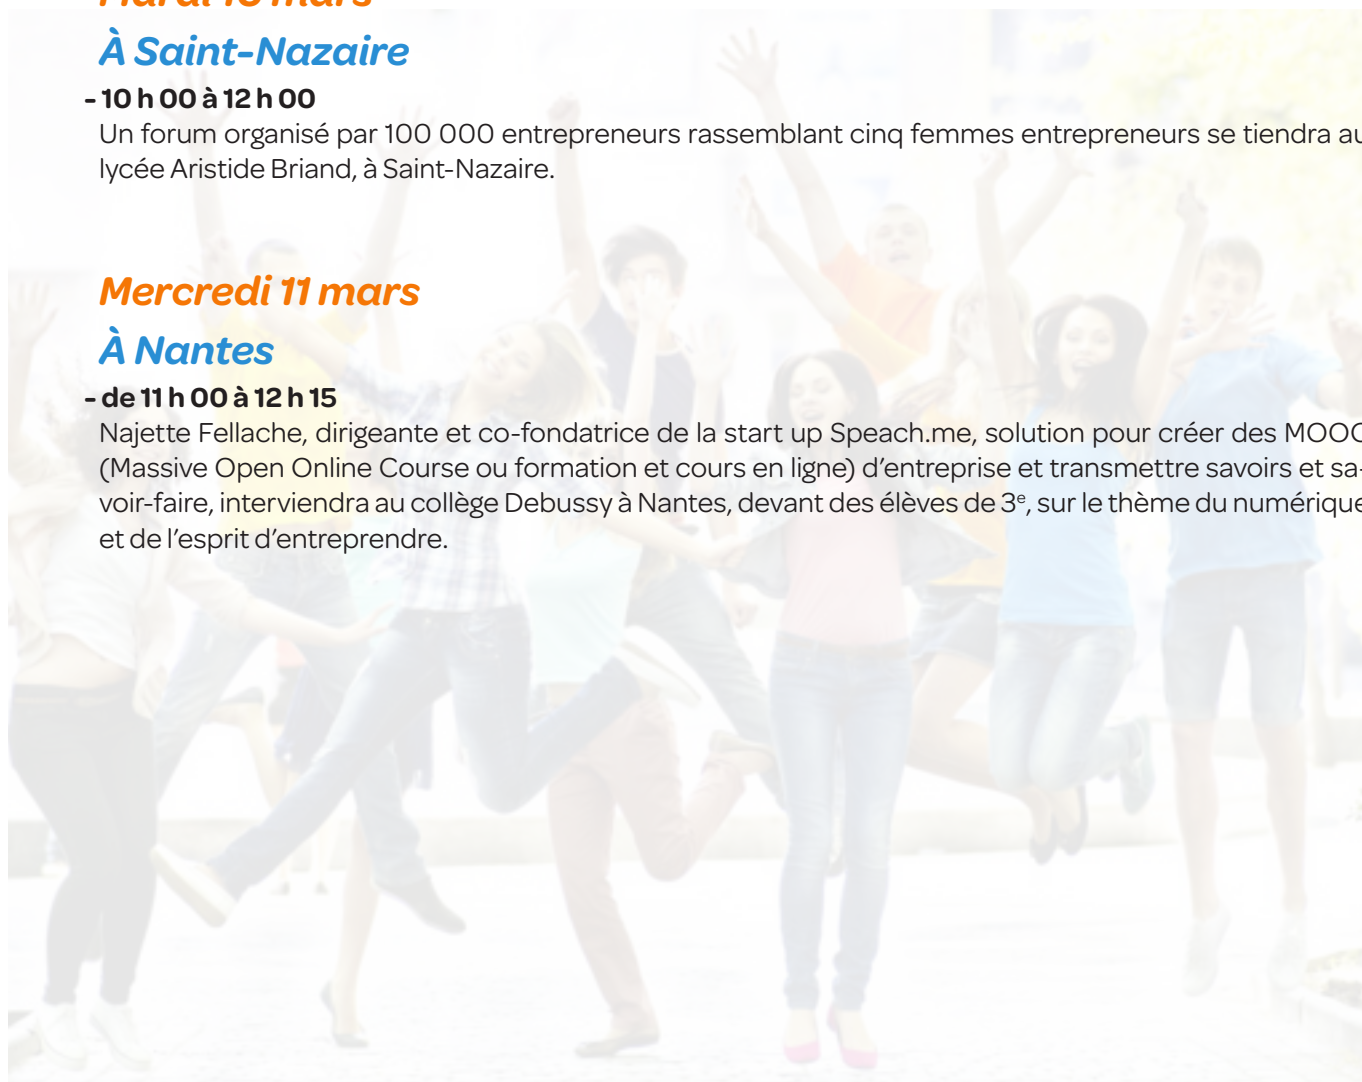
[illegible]

À Saint-Nazaire

- 10 h 00 à 12 h 00

Un forum organisé par 100 000 entrepreneurs rassemblant cinq femmes entrepreneurs se tiendra au lycée Aristide Briand, à Saint-Nazaire.

Mercredi 11 mars

À Nantes

- de 11 h 00 à 12 h 15

Najette Fellache, dirigeante et co-fondatrice de la start up Speach.me, solution pour créer des MOOC (Massive Open Online Course ou formation et cours en ligne) d'entreprise et transmettre savoirs et savoir-faire, interviendra au collège Debussy à Nantes, devant des élèves de 3$^{e}$, sur le thème du numérique et de l'esprit d'entreprendre.